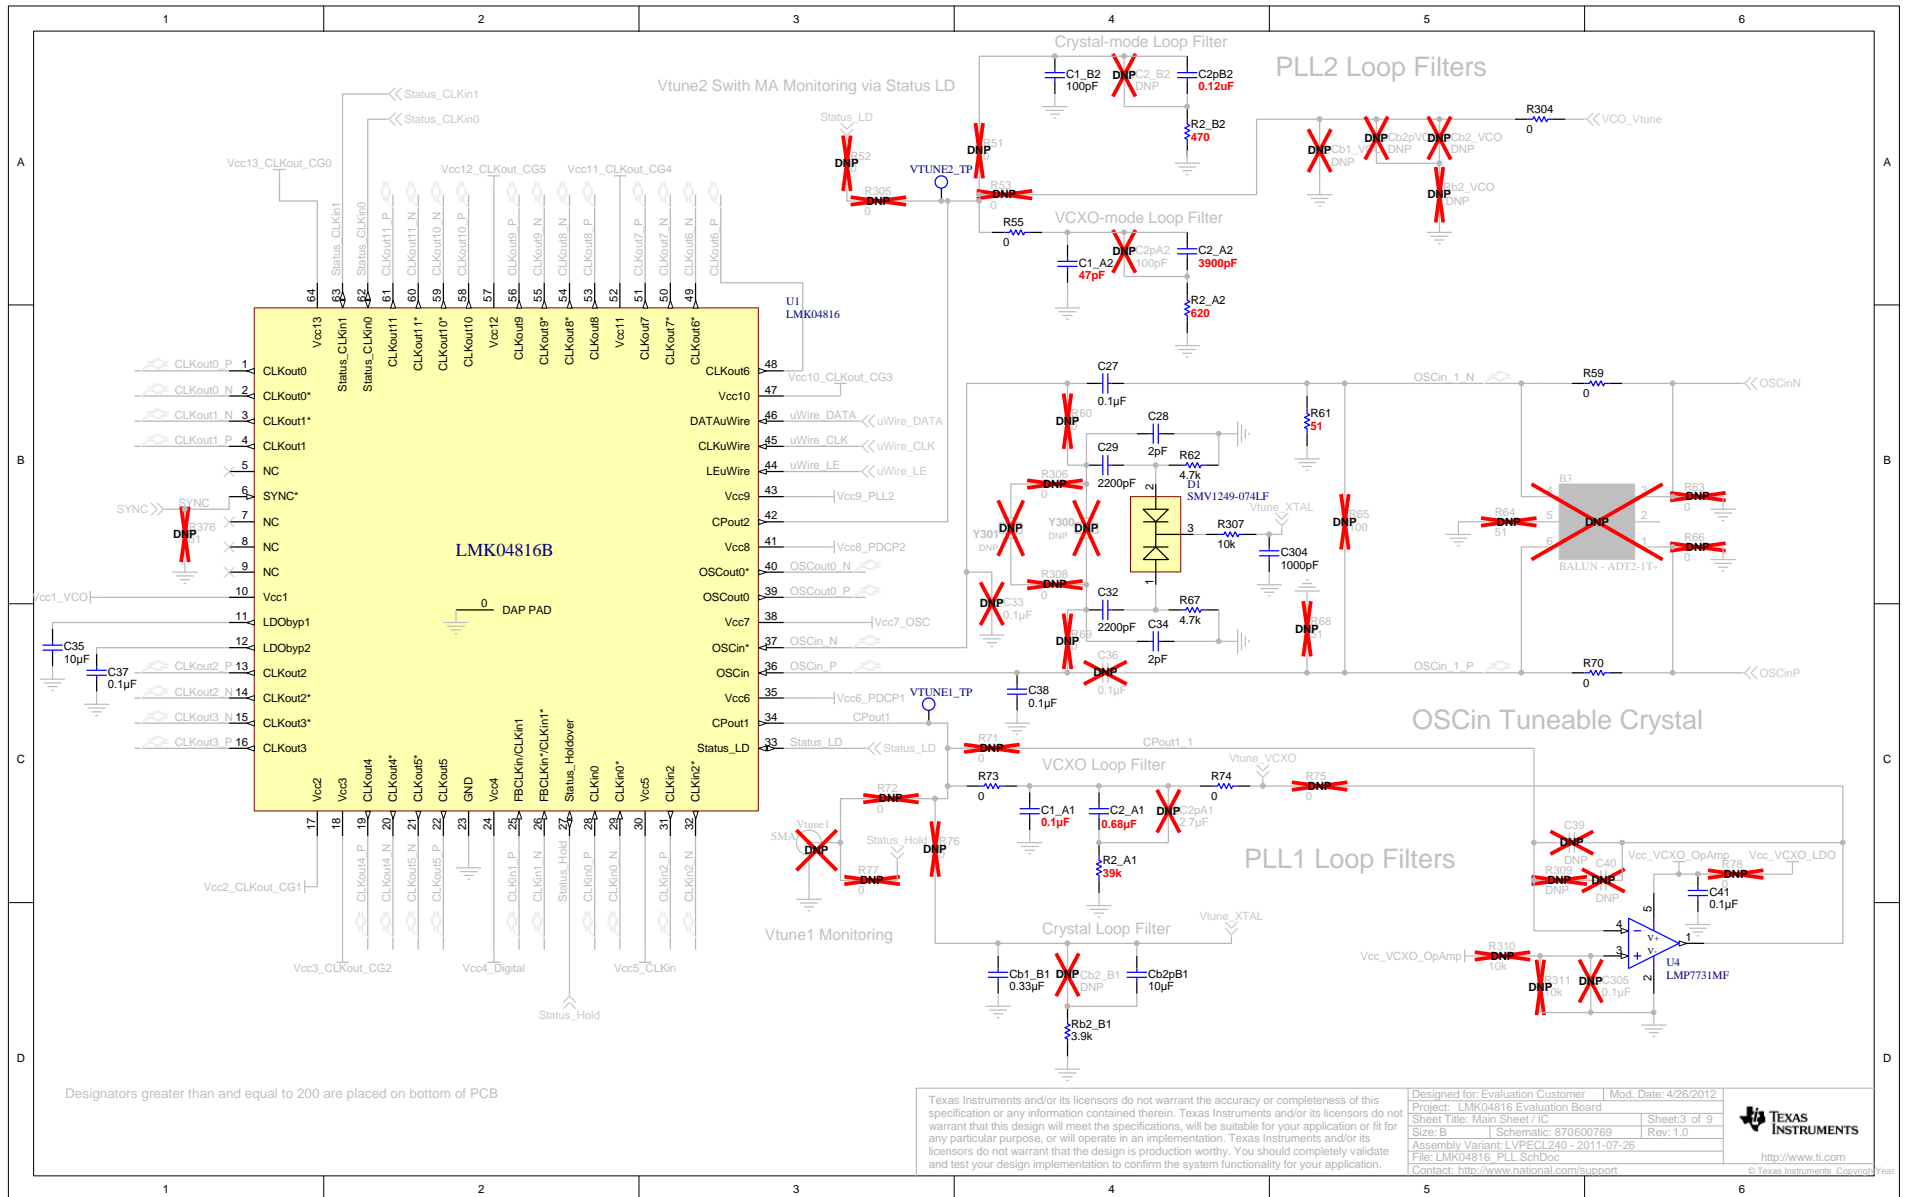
1 2 3 4 5 6

A B C D

PLL2 Loop Filters

Crystal-mode Loop Filter

Vtune2 Swith MA Monitoring via Status LD

C1_B2 100pF
DNP C2_B2 DNP
C2pB2 0.12uF
R2_B2 470

R304 0
VCO_Vtune

DNP Cb1_VCO DNP
DNP Cb2pVCO DNP
DNP Cb2_VCO DNP
DNP Cb2_VCO DNP

Status_CLKin1
Status_CLKin0

Status_LD
DNP R52
DNP R51
VTUNE2_TP
R305 DNP 0
R53 DNP 0
R55 0

VCXO-mode Loop Filter
C1_A2 47pF
DNP C2pA2 100pF
C2_A2 3900pF
R2_A2 620

Vcc13_CLKout_CG0
Vcc12_CLKout_CG5
Vcc11_CLKout_CG4

U1
LMK04816

LMK04816B

Vcc13 Status_CLKin1 Status_CLKin0 CLKout11 CLKout11* CLKout10* CLKout10 Vcc12 CLKout9 CLKout9* CLKout8* CLKout8 Vcc11 CLKout7 CLKout7* CLKout6*

64 63 62 61 60 59 58 57 56 55 54 53 52 51 50 49

Status_CLKin1 Status_CLKin0 CLKout11_P CLKout11_N CLKout10_N CLKout10_P CLKout9_P CLKout9_N CLKout8_N CLKout8_P CLKout7_P CLKout7_N CLKout6_N CLKout6_P

CLKout0_P 1 CLKout0
CLKout0_N 2 CLKout0*
CLKout1_N 3 CLKout1*
CLKout1_P 4 CLKout1
5 NC
SYNC SYNC 6 SYNC*
7 NC
8 NC
9 NC
Vcc1_VCO 10 Vcc1
11 LDObyp1
12 LDObyp2
CLKout2_P 13 CLKout2
CLKout2_N 14 CLKout2*
CLKout3_N 15 CLKout3*
CLKout3_P 16 CLKout3

DNP R376 0

C35 10µF
C37 0.1µF

0 DAP PAD

48 CLKout6
47 Vcc10 Vcc10_CLKout_CG3
46 DATAuWire uWire_DATA uWire_DATA
45 CLKuWire uWire_CLK uWire_CLK
44 LEuWire uWire_LE uWire_LE
43 Vcc9 Vcc9_PLL2
42 CPout2
41 Vcc8 Vcc8_PDCP2
40 OSCout0* OSCout0_N
39 OSCout0 OSCout0_P
38 Vcc7 Vcc7_OSC
37 OSCin* OSCin_N
36 OSCin OSCin_P
35 Vcc6 Vcc6_PDCP1
34 CPout1 CPout1
33 Status_LD Status_LD Status_LD

Vcc2 Vcc3 CLKout4 CLKout4* CLKout5* CLKout5 GND Vcc4 FBCLKin/CLKin1 FBCLKin*/CLKin1* Status_Holdover CLKin0 CLKin0* Vcc5 CLKin2 CLKin2*

17 18 19 20 21 22 23 24 25 26 27 28 29 30 31 32

CLKout4_P CLKout4_N CLKout5_N CLKout5_P CLKin1_P CLKin1_N Status_Hold CLKin0_P CLKin0_N CLKin2_P CLKin2_N

Vcc2_CLKout_CG1
Vcc3_CLKout_CG2
Vcc4_Digital
Vcc5_CLKin
Status_Hold

C27 0.1µF
OSCin_1_N
R59 0
OSCinN
R61 51
DNP R60
C28 2pF
C29 2200pF
R62 4.7k
D1 SMV1249-074LF
R306 DNP 0
Y301 DNP
Y300 DNP
Vtune_XTAL
R307 10k
C304 1000pF
DNP R65 100
R308 DNP 0
DNP C33 0.1µF
C32 2200pF
R67 4.7k
C34 2pF
DNP R68
DNP R69
C36 DNP 0.1µF
OSCin_1_P
R70 0
OSCinP
C38 0.1µF

B3
R64 DNP 51
DNP
R63 DNP 0
R66 DNP 0
BALUN - ADT2-1T+

OSCin Tuneable Crystal

VTUNE1_TP
R71 DNP 0
CPout1_1
VCXO Loop Filter
Vtune_VCXO
R72 DNP 0
R73 0
R74 0
R75 DNP 0
C1_A1 0.1µF
C2_A1 0.68µF
DNP C2pA1 2.7µF
R2_A1 39k
Vtune1 SMA DNP
Status_Hold
DNP R76
R77 DNP 0
Vtune1 Monitoring

PLL1 Loop Filters

C39 DNP DNP
Vcc_VCXO_OpAmp
Vcc_VCXO_LDO
R309 DNP DNP
C40 DNP DNP
R78 DNP
C41 0.1µF

Crystal Loop Filter
Vtune_XTAL
Cb1_B1 0.33µF
DNP Cb2_B1 DNP
Cb2pB1 10µF
Rb2_B1 3.9k

Vcc_VCXO_OpAmp
R310 DNP 10k
DNP R311 10k
DNP C305 0.1µF
U4 LMP7731MF

Designators greater than and equal to 200 are placed on bottom of PCB

Texas Instruments and/or its licensors do not warrant the accuracy or completeness of this specification or any information contained therein. Texas Instruments and/or its licensors do not warrant that this design will meet the specifications, will be suitable for your application or fit for any particular purpose, or will operate in an implementation. Texas Instruments and/or its licensors do not warrant that the design is production worthy. You should completely validate and test your design implementation to confirm the system functionality for your application.

| Designed for: Evaluation Customer | Mod. Date: 4/26/2012 |
|---|---|
| Project: LMK04816 Evaluation Board | |
| Sheet Title: Main Sheet / IC | Sheet: 3 of 9 |
| Size: B | Schematic: 870600769 | Rev: 1.0 |
| Assembly Variant: LVPECL240 - 2011-07-26 | |
| File: LMK04816_PLL.SchDoc | |
| Contact: http://www.national.com/support | |

Texas Instruments
http://www.ti.com
© Texas Instruments Copyright Year